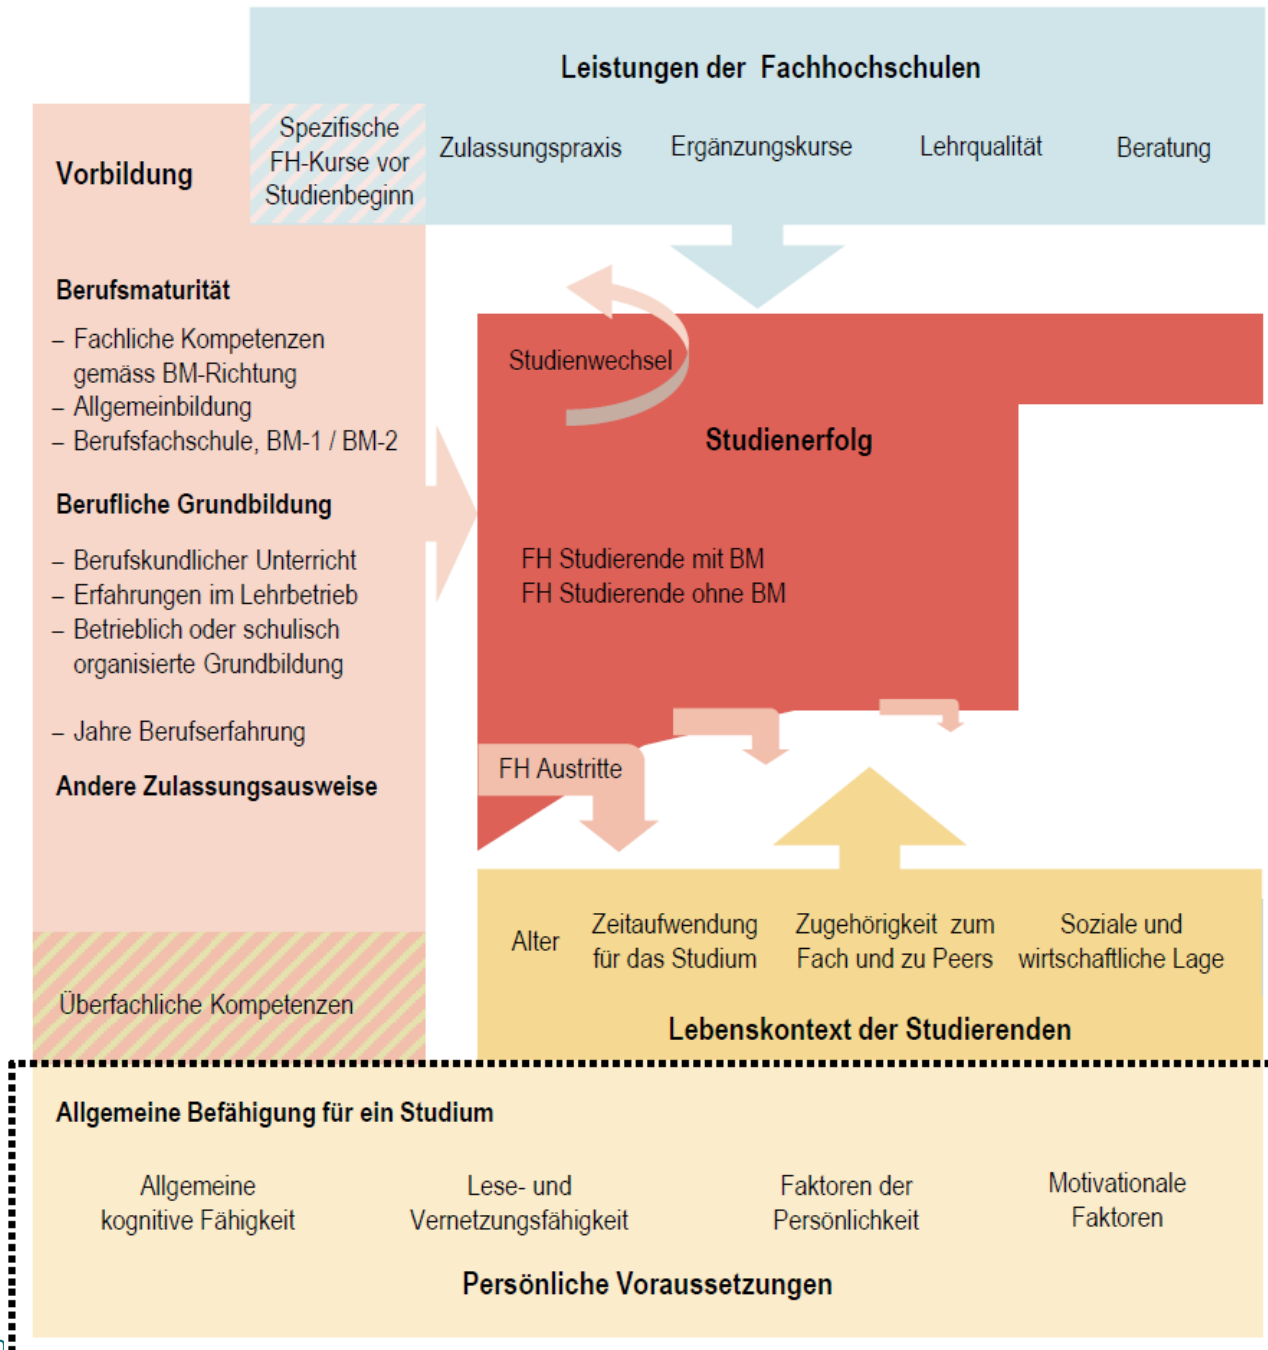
Leistungen der Fachhochschulen

Spezifische FH-Kurse vor Studienbeginn

Zulassungspraxis

Ergänzungskurse

Lehrqualität

Beratung

Vorbildung

Berufsmaturität

– Fachliche Kompetenzen gemäss BM-Richtung
– Allgemeinbildung
– Berufsfachschule, BM-1 / BM-2

Berufliche Grundbildung

– Berufskundlicher Unterricht
– Erfahrungen im Lehrbetrieb
– Betrieblich oder schulisch organisierte Grundbildung

– Jahre Berufserfahrung

Andere Zulassungsausweise

Überfachliche Kompetenzen

Studienwechsel

Studienerfolg

FH Studierende mit BM
FH Studierende ohne BM

FH Austritte

Alter

Zeitaufwendung für das Studium

Zugehörigkeit zum Fach und zu Peers

Soziale und wirtschaftliche Lage

Lebenskontext der Studierenden

Allgemeine Befähigung für ein Studium

Allgemeine kognitive Fähigkeit

Lese- und Vernetzungsfähigkeit

Faktoren der Persönlichkeit

Motivationale Faktoren

Persönliche Voraussetzungen